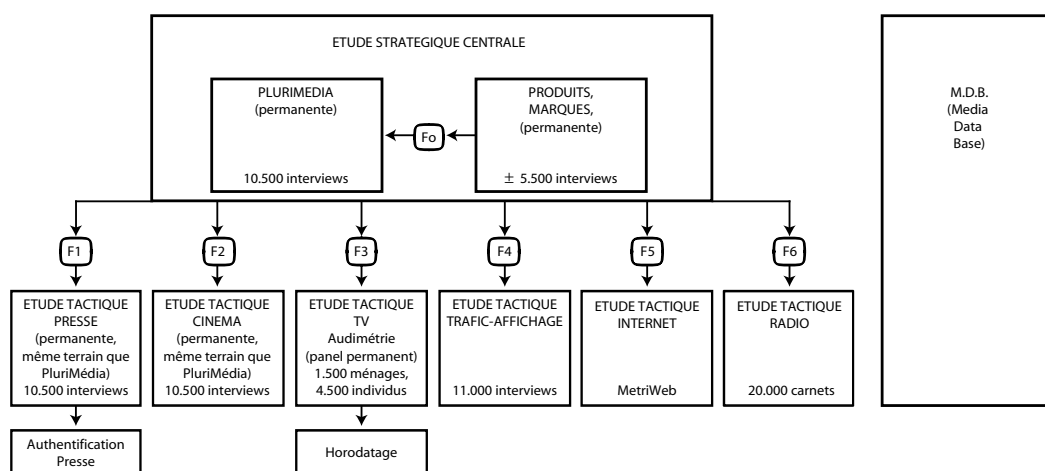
ETUDE STRATEGIQUE CENTRALE

PLURIMEDIA
(permanente)

10.500 interviews

Fo

PRODUITS,
MARQUES,
(permanente)

$\pm$ 5.500 interviews

M.D.B.
(Media
Data
Base)

F1

F2

F3

F4

F5

F6

ETUDE TACTIQUE
PRESSE
(permanente,
même terrain que
PluriMédia)
10.500 interviews

ETUDE TACTIQUE
CINEMA
(permanente,
même terrain que
PluriMédia)
10.500 interviews

ETUDE TACTIQUE
TV
Audimétrie
(panel permanent)
1.500 ménages,
4.500 individus

ETUDE TACTIQUE
TRAFIC-AFFICHAGE

11.000 interviews

ETUDE TACTIQUE
INTERNET

MetriWeb

ETUDE TACTIQUE
RADIO

20.000 carnets

Authentification
Presse

Horodatage